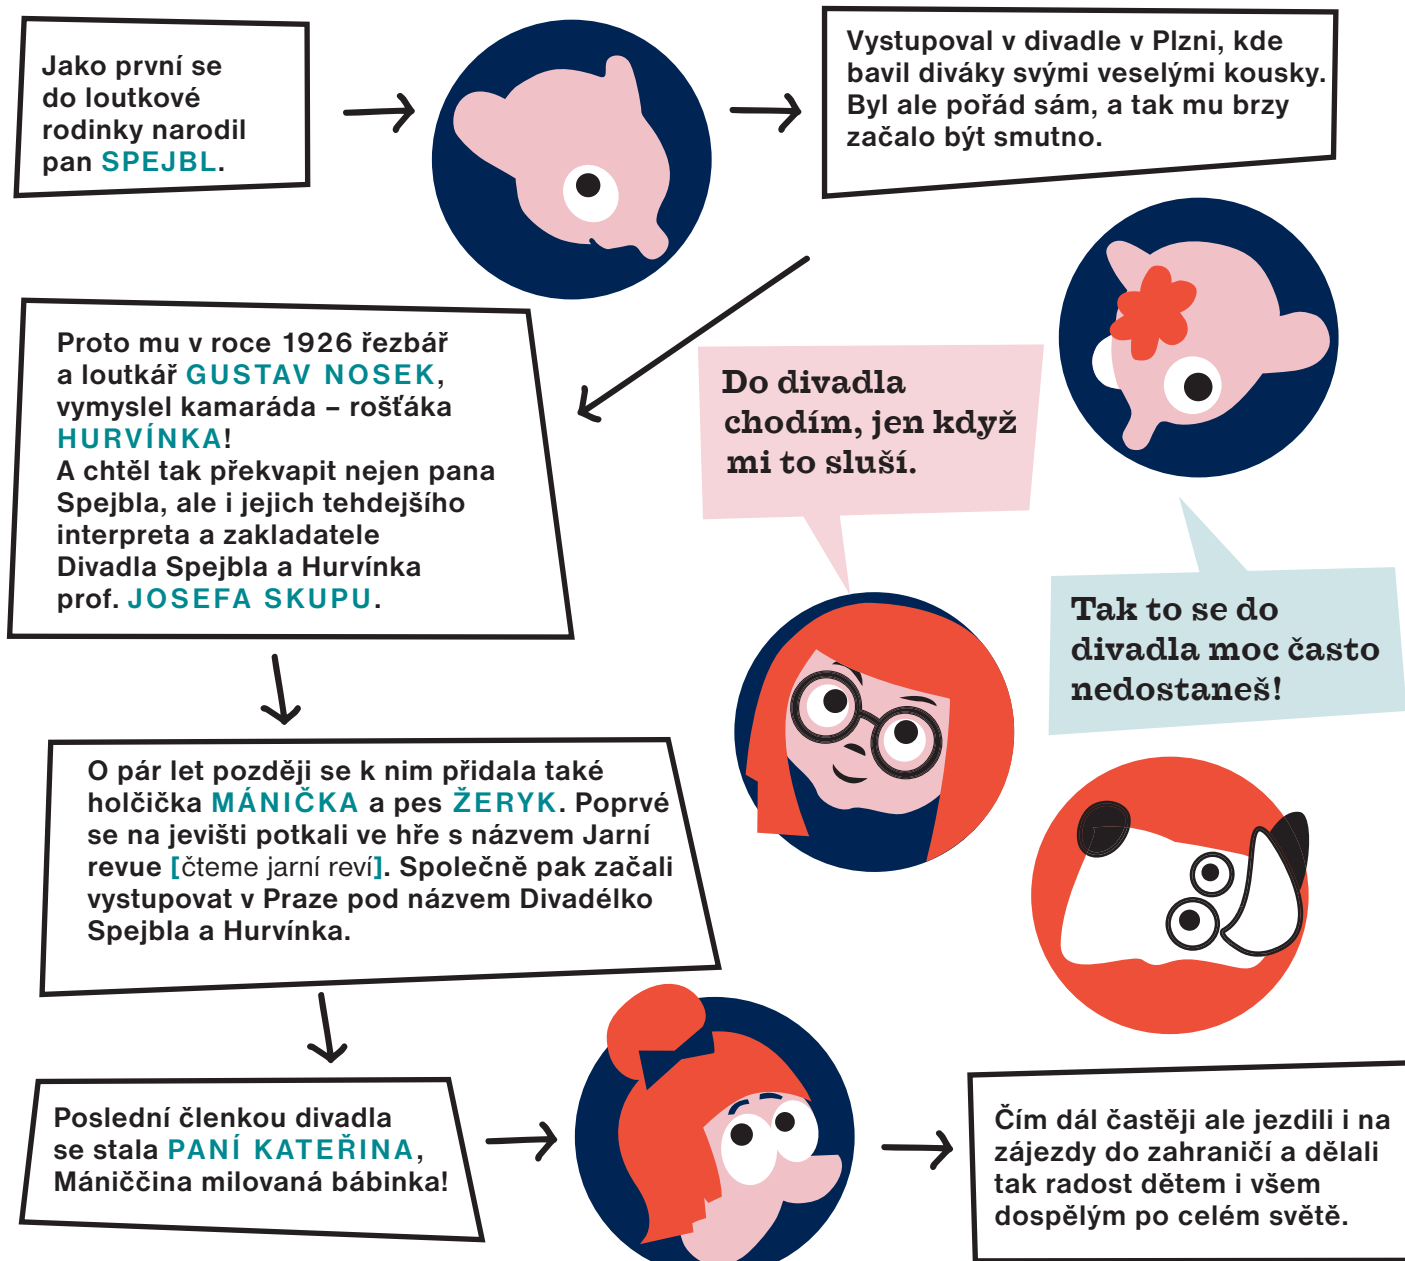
Jako první se do loutkové rodinky narodil pan SPEJBL.

Vystupoval v divadle v Plzni, kde bavil diváky svými veselými kousky. Byl ale pořád sám, a tak mu brzy začalo být smutno.

Proto mu v roce 1926 řezbář a loutkář GUSTAV NOSEK, vymyslel kamaráda – rošťáka HURVÍNKA!
A chtěl tak překvapit nejen pana Spejbla, ale i jejich tehdejšího interpreta a zakladatele Divadla Spejbla a Hurvínka prof. JOSEFA SKUPU.

Do divadla chodím, jen když mi to sluší.

Tak to se do divadla moc často nedostaneš!

O pár let později se k nim přidala také holčička MÁNIČKA a pes ŽERYK. Poprvé se na jevišti potkali ve hře s názvem Jarní revue [čteme jarní reví]. Společně pak začali vystupovat v Praze pod názvem Divadélko Spejbla a Hurvínka.

Poslední členkou divadla se stala PANÍ KATEŘINA, Máničččina milovaná bábinka!

Čím dál častěji ale jezdili i na zájezdy do zahraničí a dělali tak radost dětem i všem dospělým po celém světě.